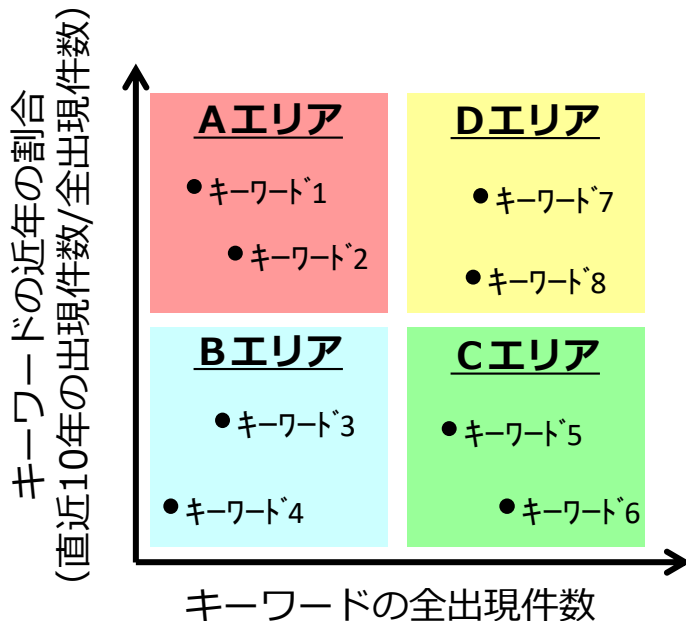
キーワードの近年の割合
(直近10年の出現件数/全出現件数)

Aエリア
キーワード1
キーワード2

Dエリア
キーワード7
キーワード8

Bエリア
キーワード3
キーワード4

Cエリア
キーワード5
キーワード6

キーワードの全出現件数